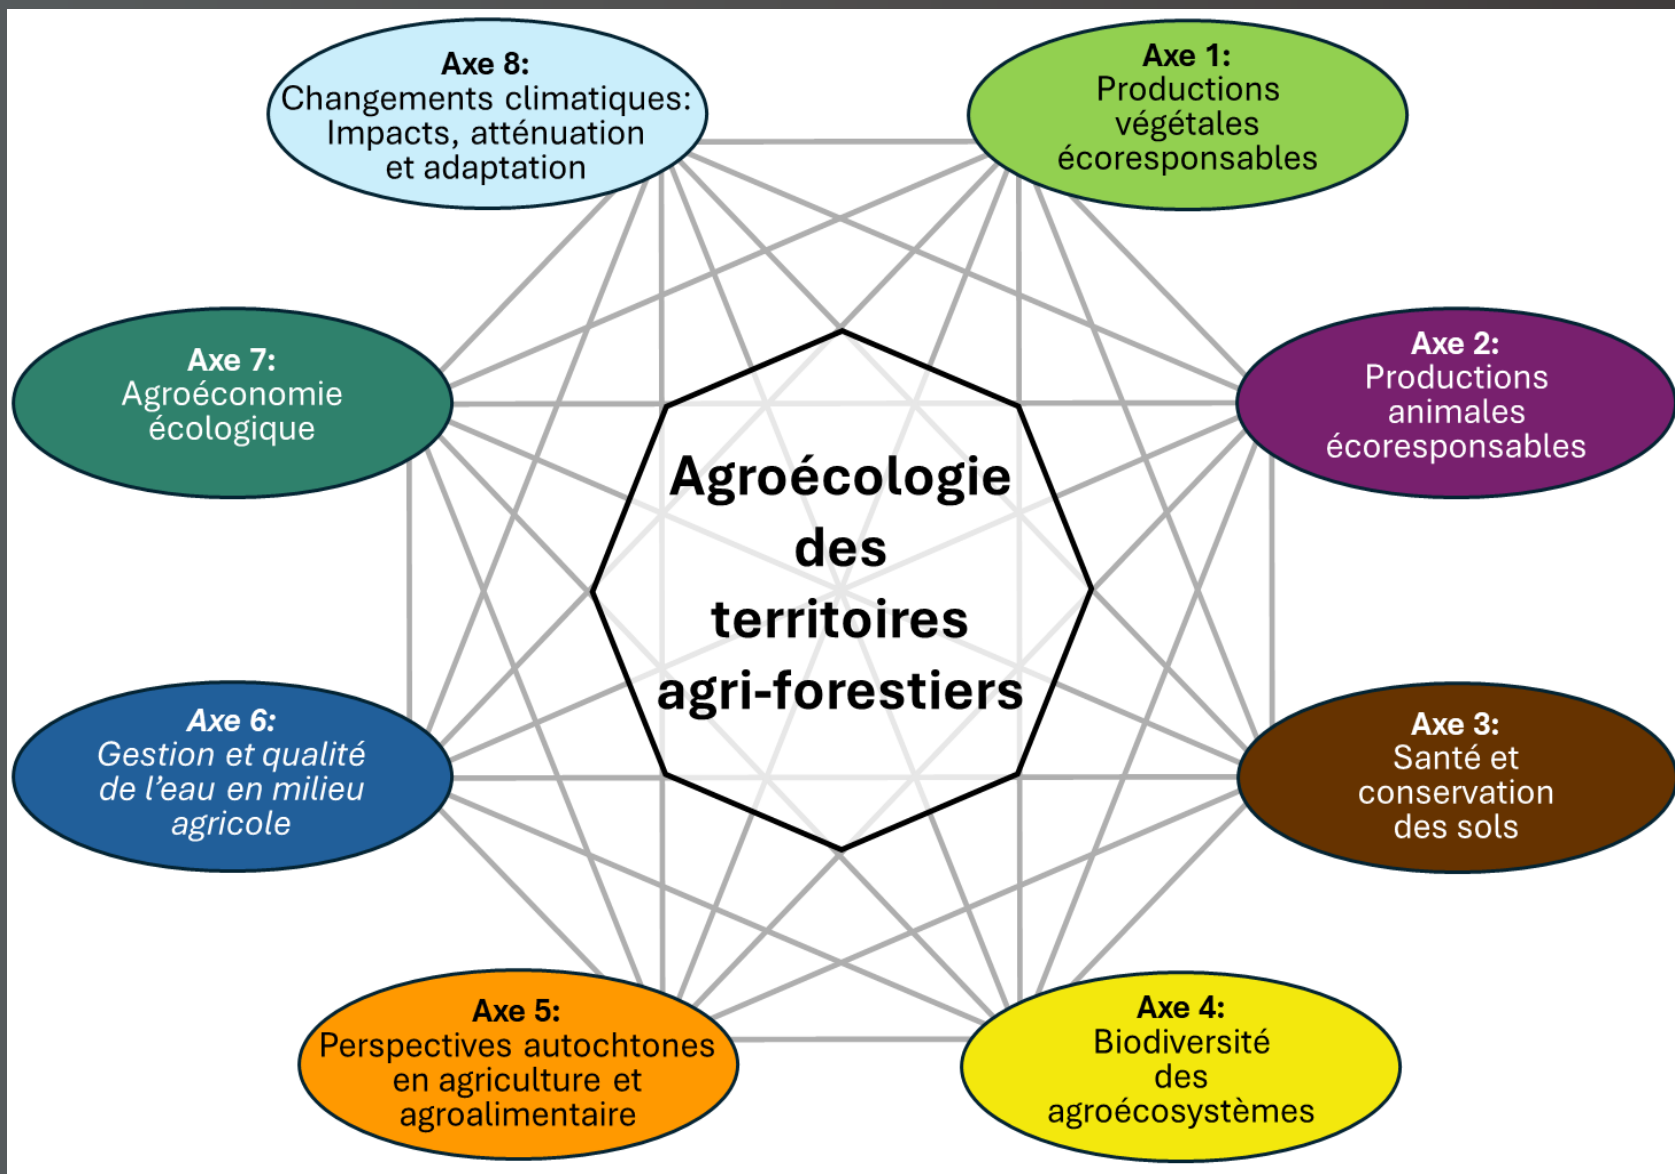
Axe 8:
Changements climatiques: Impacts, atténuation et adaptation

Axe 1:
Productions végétales écoresponsables

Axe 7:
Agroéconomie écologique

Axe 2:
Productions animales écoresponsables

Agroécologie des territoires agri-forestiers

Axe 6:
Gestion et qualité de l'eau en milieu agricole

Axe 3:
Santé et conservation des sols

Axe 5:
Perspectives autochtones en agriculture et agroalimentaire

Axe 4:
Biodiversité des agroécosystèmes